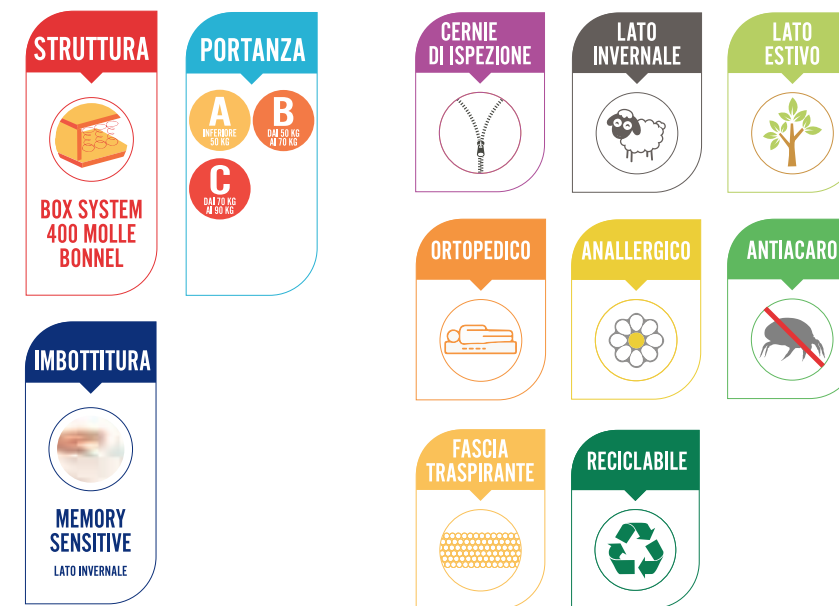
STRUTTURA

BOX SYSTEM 400 MOLLE BONNEL

PORTANZA

A
INFERIORE 50 KG

B
DAI 50 KG AI 70 KG

C
DAI 70 KG AI 90 KG

CERNIE DI ISPEZIONE

LATO INVERNALE

LATO ESTIVO

IMBOTTITURA

MEMORY SENSITIVE

LATO INVERNALE

ORTOPEDICO

ANALLERGICO

ANTIACARO

FASCIA TRASPIRANTE

RICICLABILE